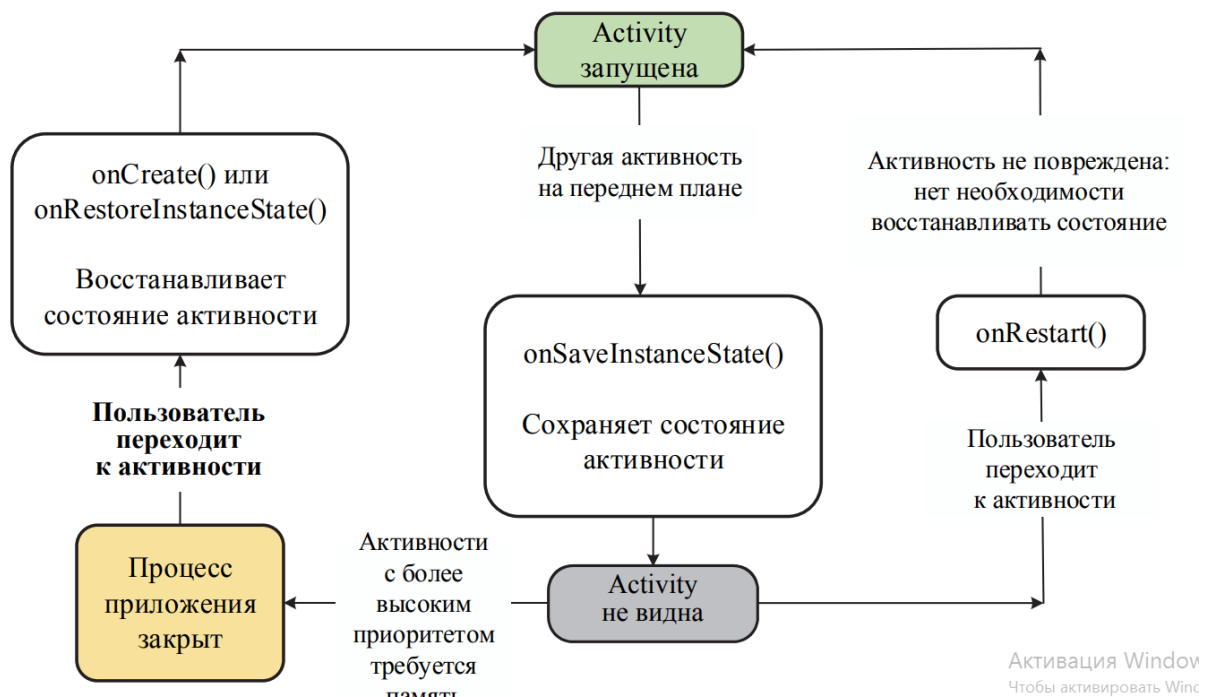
Activity запущена

onCreate() или onRestoreInstanceState()

Восстанавливает состояние активности

Другая активность на переднем плане

Активность не повреждена: нет необходимости восстанавливать состояние

onSaveInstanceState()

Сохраняет состояние активности

onRestart()

Пользователь переходит к активности

Пользователь переходит к активности

Процесс приложения закрыт

Активности с более высоким приоритетом требуется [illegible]

Activity не видна

Активация Window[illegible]
Чтобы активировать Win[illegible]